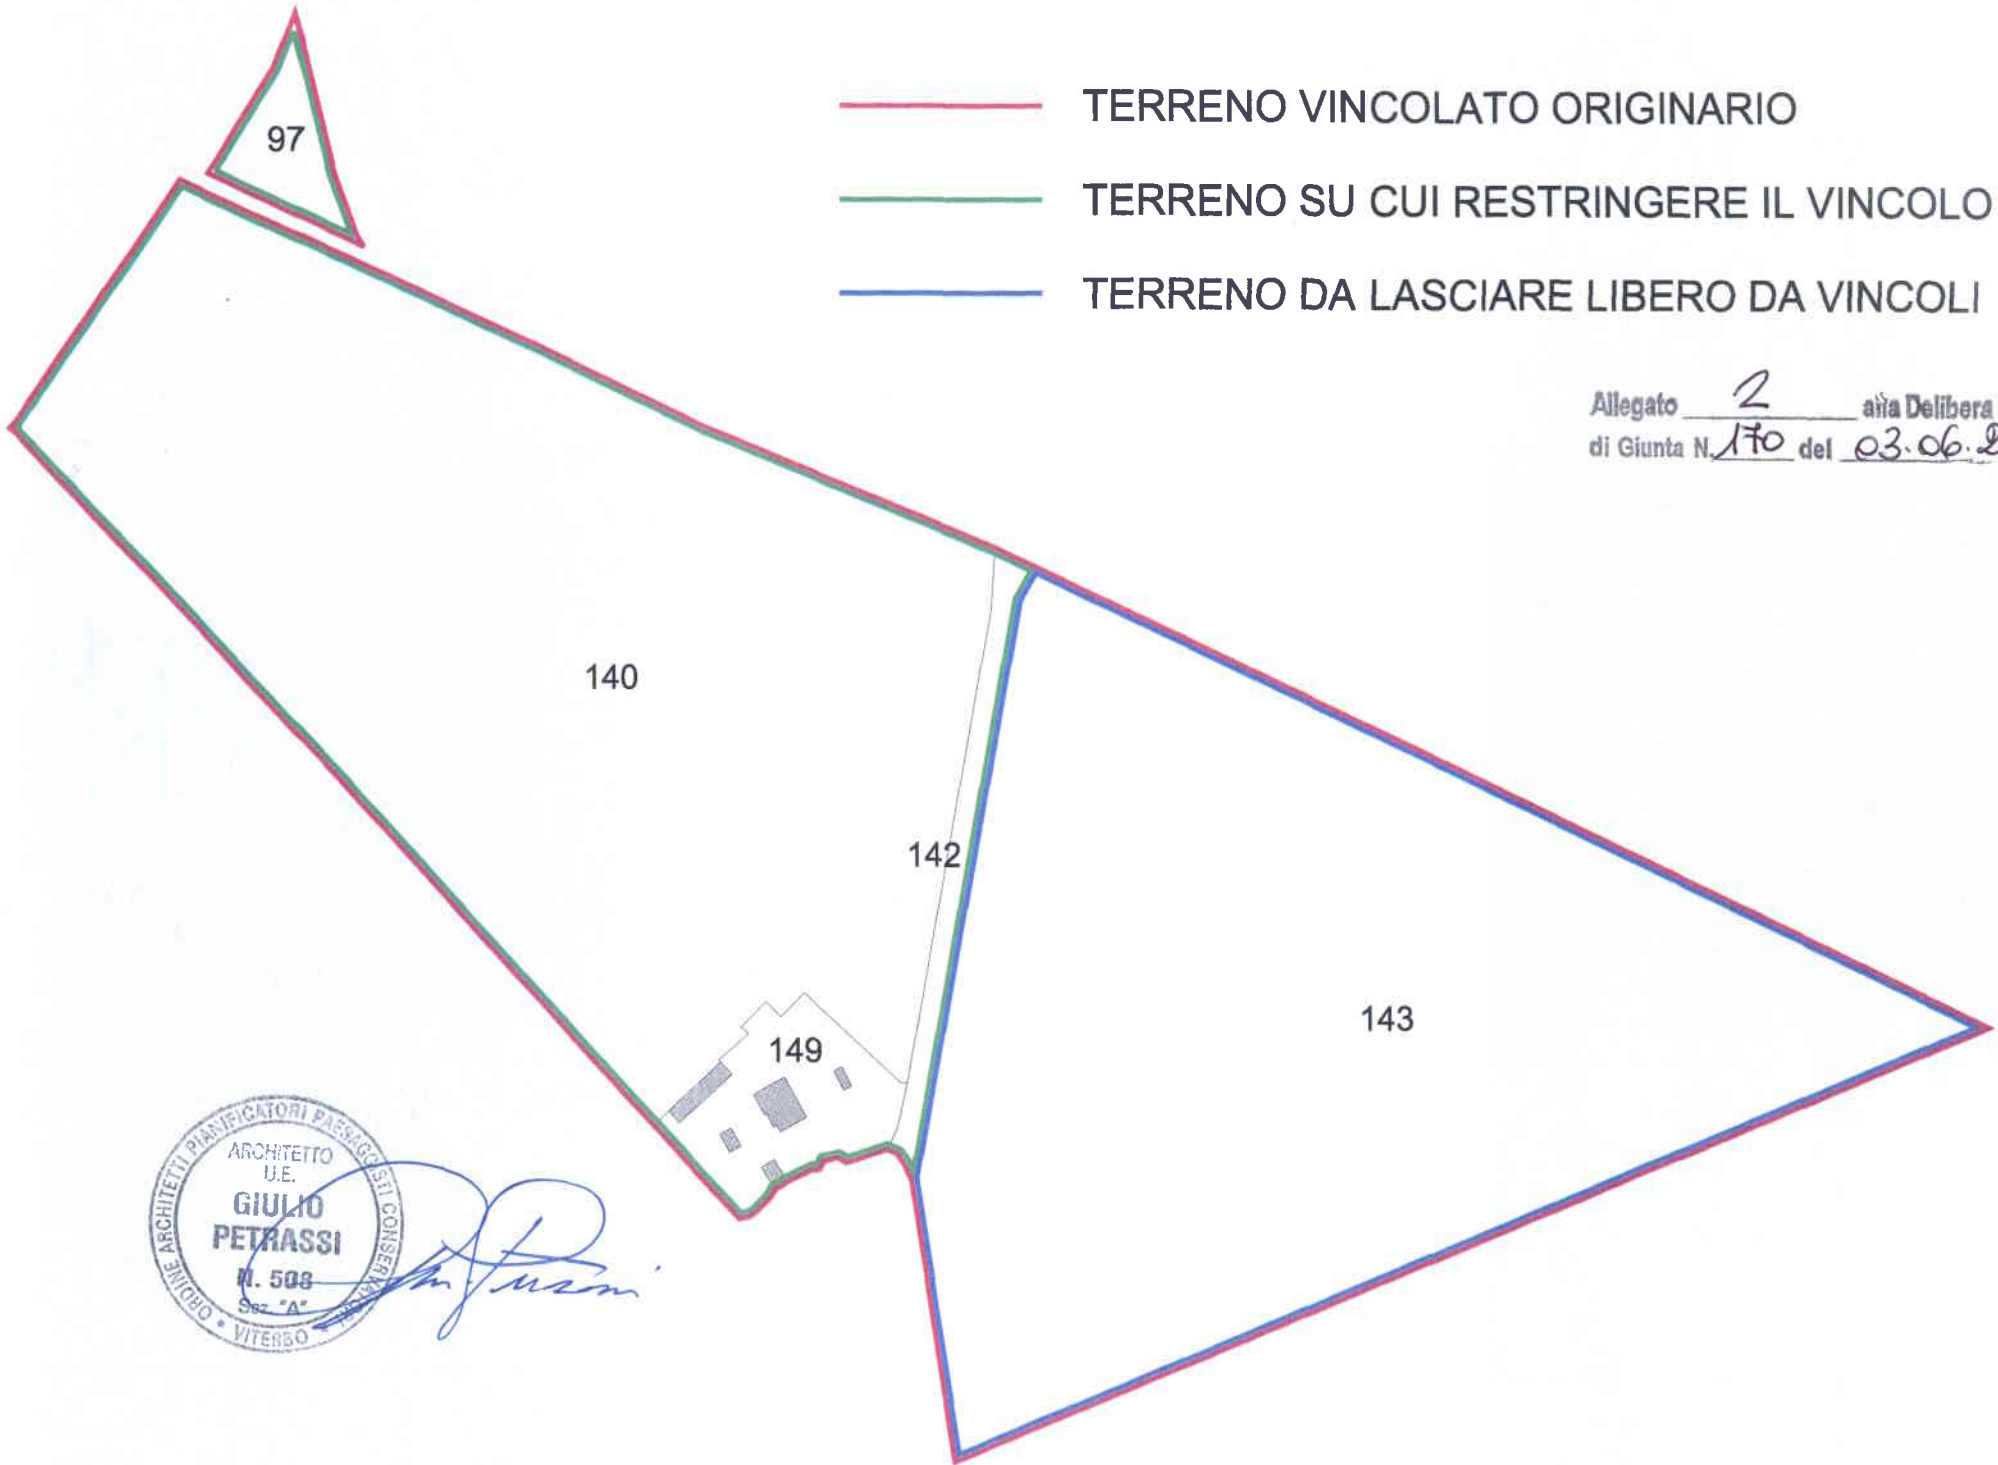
TERRENO VINCOLATO ORIGINARIO

TERRENO SU CUI RESTRINGERE IL VINCOLO

TERRENO DA LASCIARE LIBERO DA VINCOLI

Allegato 2 alla Delibera di Giunta N. 170 del 03.06.2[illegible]

97

140

142

143

149

ORDINE ARCHITETTI PIANIFICATORI PAESAGGISTI CONSERVATORI
ARCHITETTO U.E.
GIULIO PETRASSI
N. 508
Sez. "A"
VITERBO

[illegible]